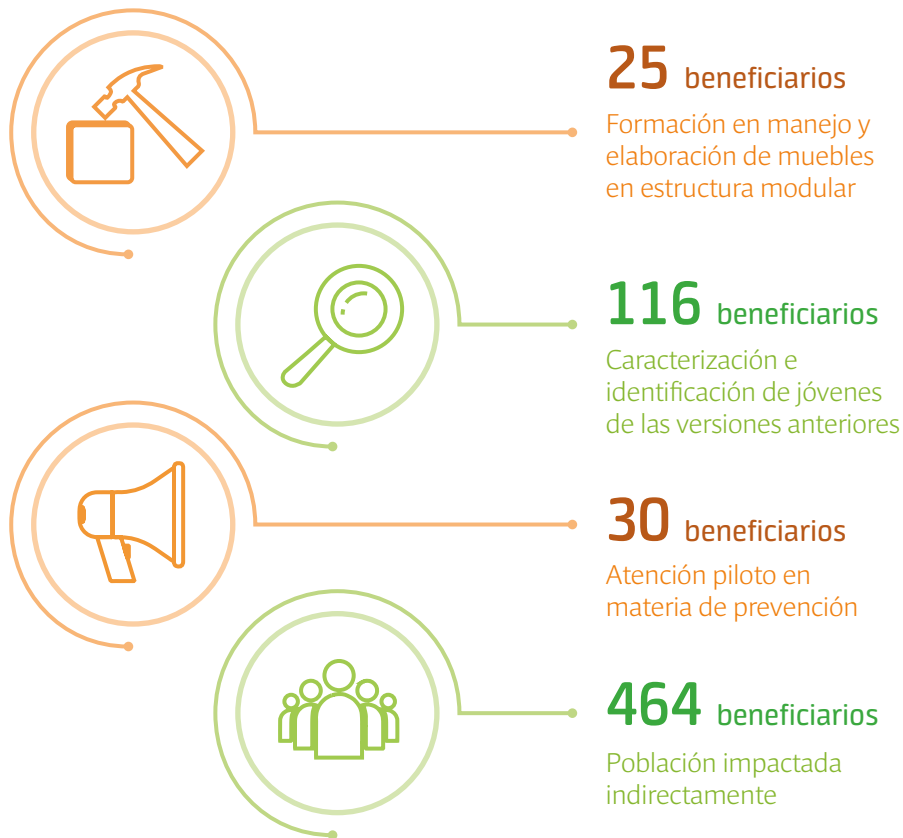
25 beneficiarios
Formación en manejo y elaboración de muebles en estructura modular

116 beneficiarios
Caracterización e identificación de jóvenes de las versiones anteriores

30 beneficiarios
Atención piloto en materia de prevención

464 beneficiarios
Población impactada indirectamente